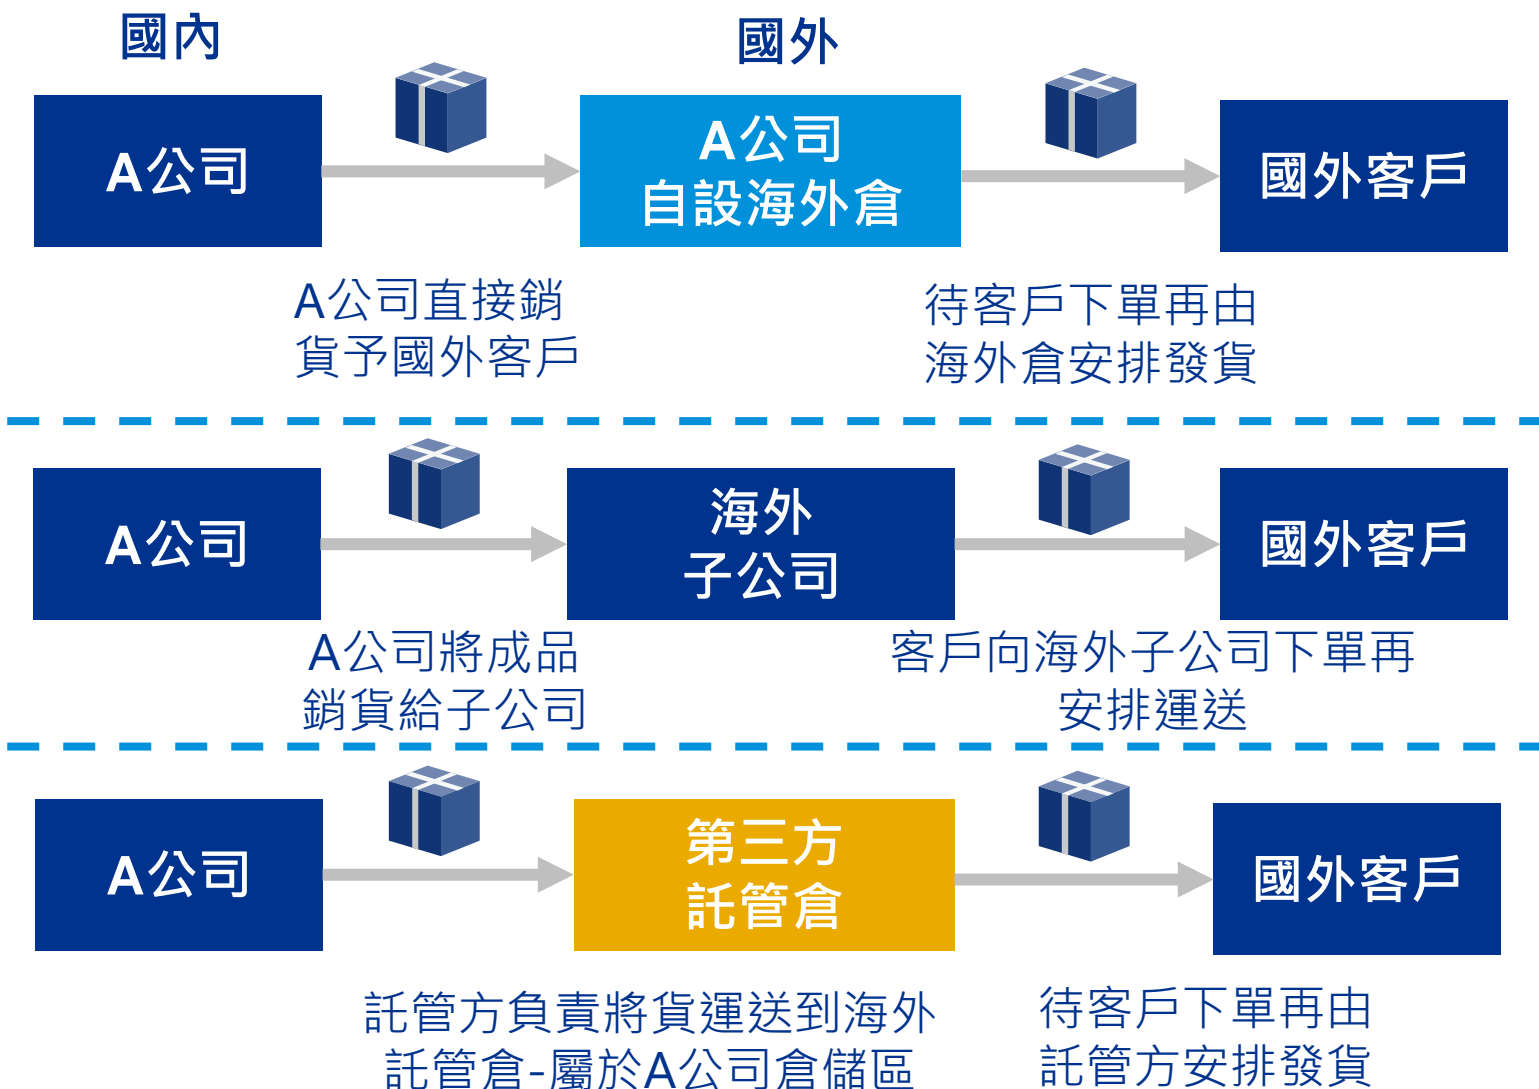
國內

國外

A公司

A公司
自設海外倉

國外客戶

A公司直接銷
貨予國外客戶

待客戶下單再由
海外倉安排發貨

A公司

海外
子公司

國外客戶

A公司將成品
銷貨給子公司

客戶向海外子公司下單再
安排運送

A公司

第三方
託管倉

國外客戶

託管方負責將貨運送到海外
託管倉-屬於A公司倉儲區

待客戶下單再由
託管方安排發貨